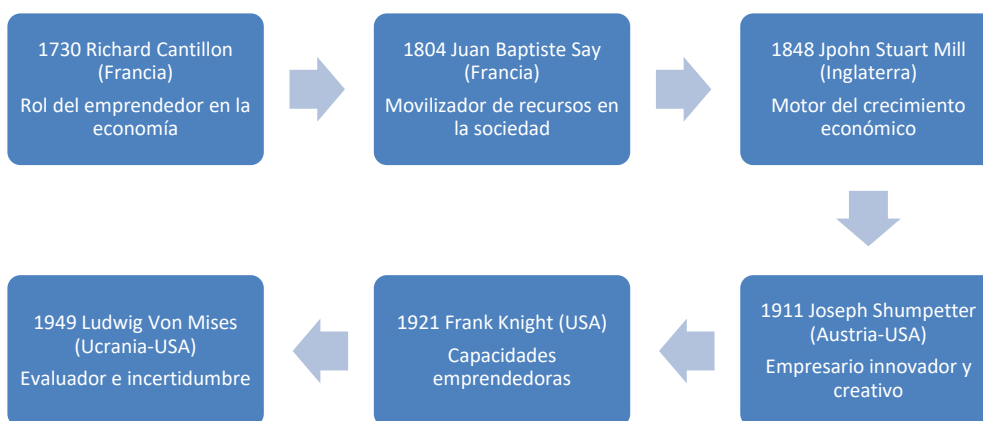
1730 Richard Cantillon (Francia)
Rol del emprendedor en la economía

1804 Juan Baptiste Say (Francia)
Movilizador de recursos en la sociedad

1848 Jpohn Stuart Mill (Inglaterra)
Motor del crecimiento económico

1911 Joseph Shumpetter (Austria-USA)
Empresario innovador y creativo

1921 Frank Knight (USA)
Capacidades emprendedoras

1949 Ludwig Von Mises (Ucrania-USA)
Evaluador e incertidumbre